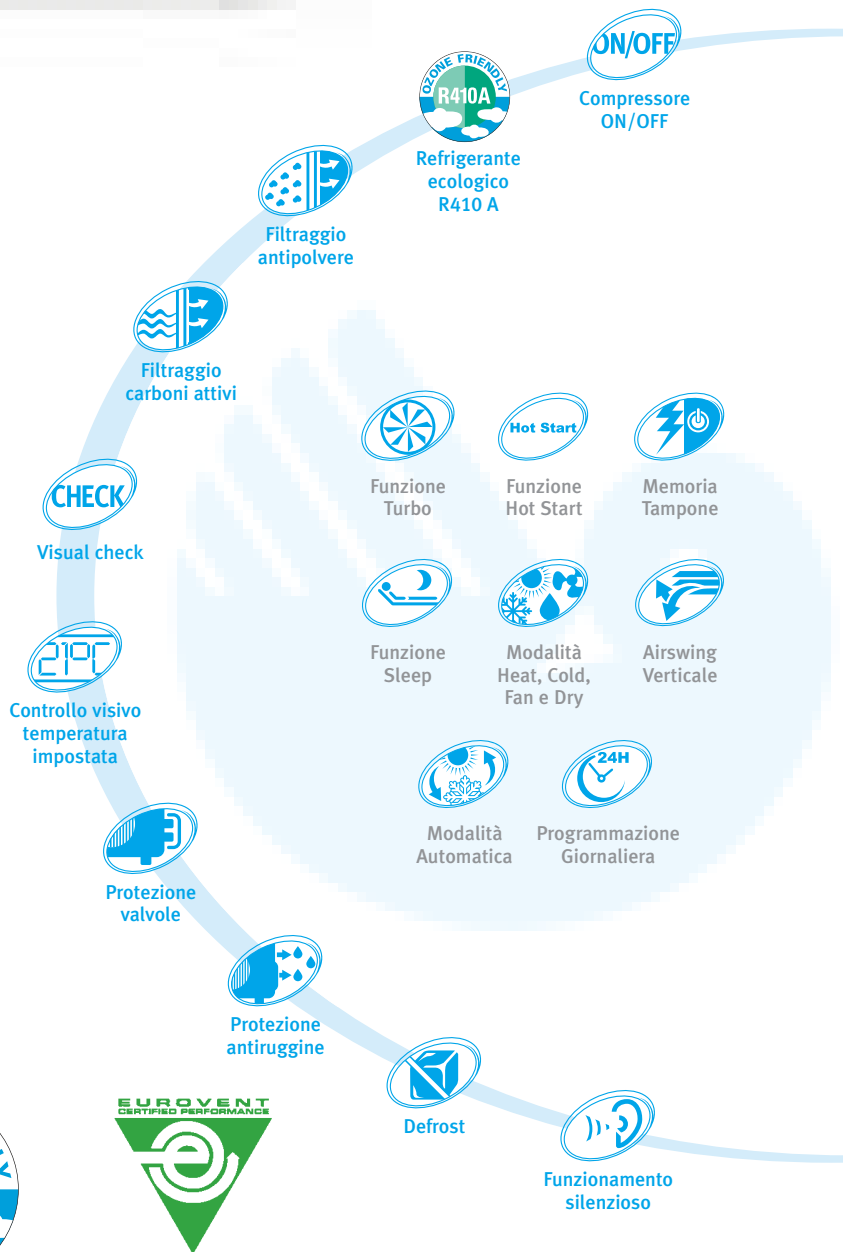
ON/OFF
Compressore ON/OFF

OZONE FRIENDLY
R410A
Refrigerante ecologico R410 A

Filtraggio antipolvere

Filtraggio carboni attivi

CHECK
Visual check

21°C
Controllo visivo temperatura impostata

Protezione valvole

Protezione antiruggine

Defrost

Funzionamento silenzioso

Funzione Turbo

Hot Start
Funzione Hot Start

Memoria Tampone

Funzione Sleep

Modalità Heat, Cold, Fan e Dry

Airswing Verticale

Modalità Automatica

24H
Programmazione Giornaliera

EUROVENT
CERTIFIED PERFORMANCE